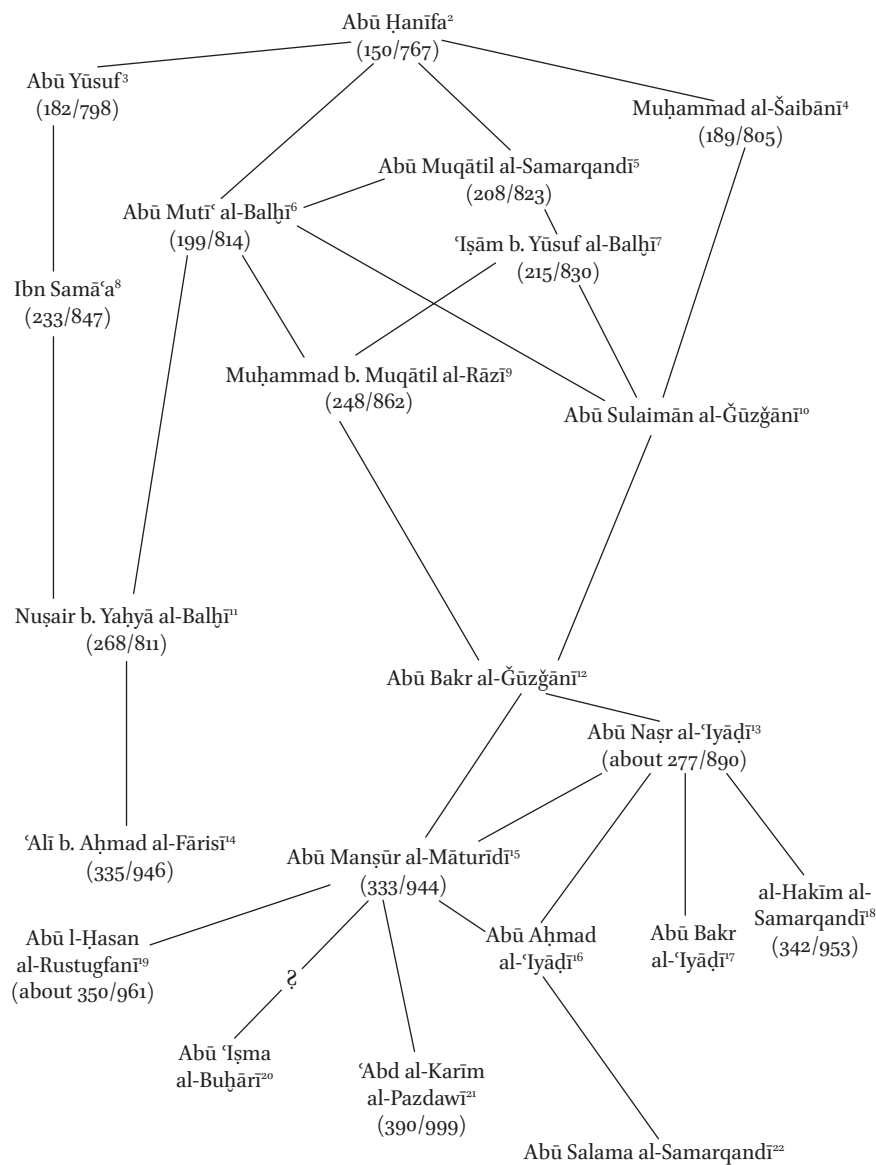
Abū Ḥanīfa²
(150/767)

Abū Yūsuf³
(182/798)

Muḥammad al-Šaibānī⁴
(189/805)

Abū Muqātil al-Samarqandī⁵
(208/823)

Abū Mutīʿ al-Balḫī⁶
(199/814)

ʿIṣām b. Yūsuf al-Balḫī⁷
(215/830)

Ibn Samāʿa⁸
(233/847)

Muḥammad b. Muqātil al-Rāzī⁹
(248/862)

Abū Sulaimān al-Ǧūzǧānī¹⁰

Nuṣair b. Yaḥyā al-Balḫī¹¹
(268/811)

Abū Bakr al-Ǧūzǧānī¹²

Abū Naṣr al-ʿIyāḍī¹³
(about 277/890)

ʿAlī b. Aḥmad al-Fārisī¹⁴
(335/946)

Abū Manṣūr al-Māturīdī¹⁵
(333/944)

al-Hakīm al-Samarqandī¹⁸
(342/953)

Abū l-Ḥasan al-Rustugfanī¹⁹
(about 350/961)

Abū Aḥmad al-ʿIyāḍī¹⁶

Abū Bakr al-ʿIyāḍī¹⁷

?

Abū ʿIṣma al-Buḫārī²⁰

ʿAbd al-Karīm al-Pazdawī²¹
(390/999)

Abū Salama al-Samarqandī²²